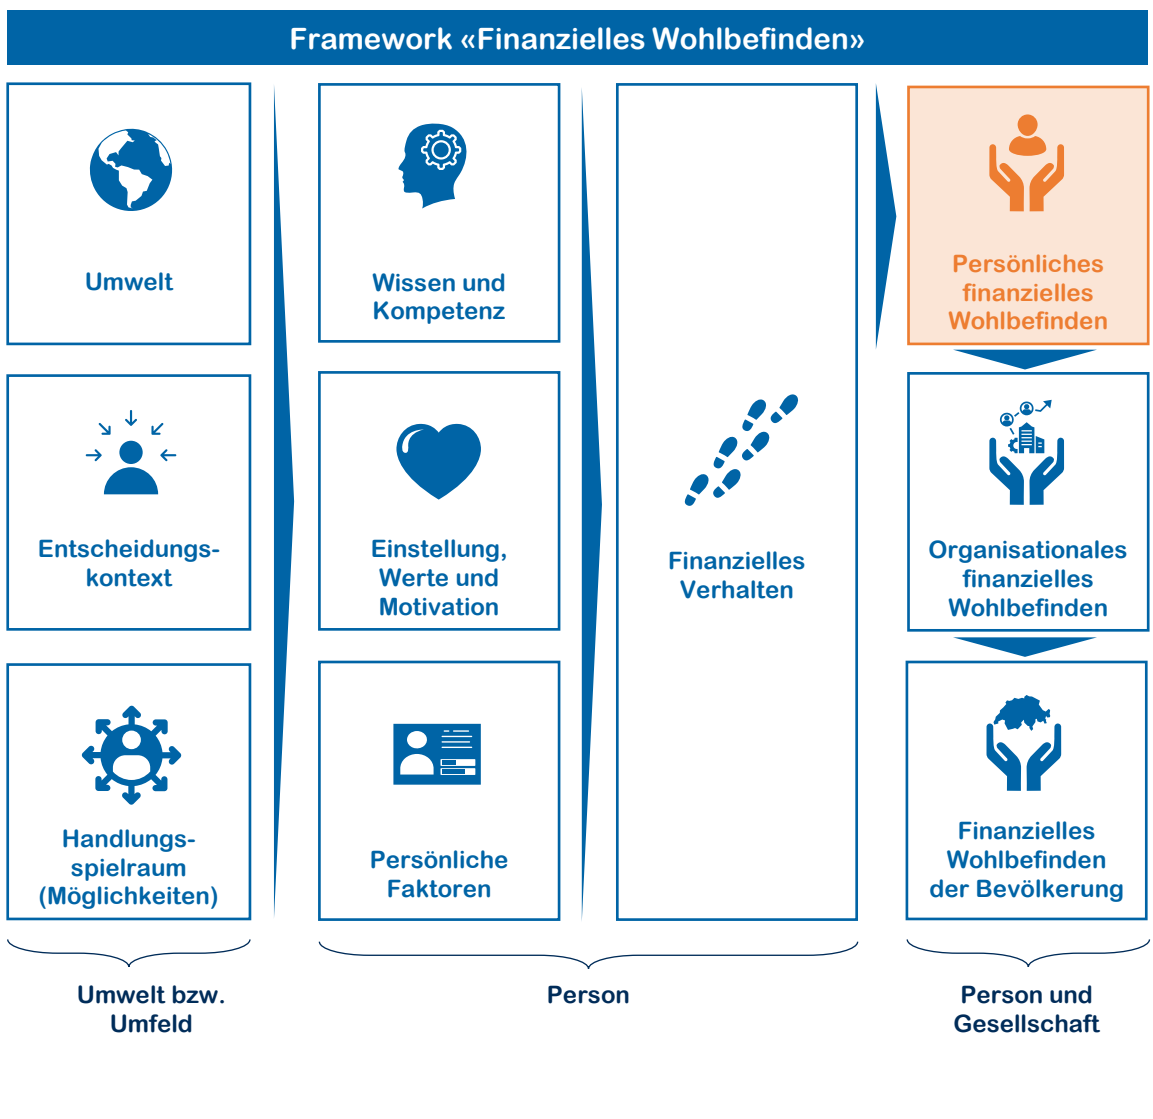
Framework «Finanzielles Wohlbefinden»

Umwelt

Entscheidungskontext

Handlungsspielraum (Möglichkeiten)

Wissen und Kompetenz

Einstellung, Werte und Motivation

Persönliche Faktoren

Finanzielles Verhalten

Persönliches finanzielles Wohlbefinden

Organisationales finanzielles Wohlbefinden

Finanzielles Wohlbefinden der Bevölkerung

Umwelt bzw. Umfeld

Person

Person und Gesellschaft